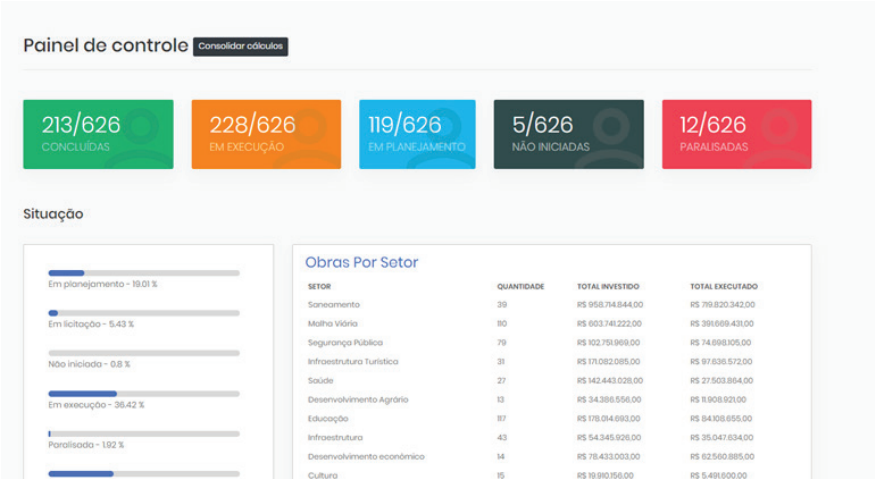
Painel de controle Consolidar cálculos

213/626
CONCLUÍDAS

228/626
EM EXECUÇÃO

119/626
EM PLANEJAMENTO

5/626
NÃO INICIADAS

12/626
PARALISADAS

Situação

Em planejamento - 19.01 %

Em licitação - 5.43 %

Não iniciada - 0.8 %

Em execução - 36.42 %

Paralisada - 1.92 %

Obras Por Setor

| SETOR | QUANTIDADE | TOTAL INVESTIDO | TOTAL EXECUTADO |
|---|---|---|---|
| Saneamento | 39 | R$ 958.714.844,00 | R$ 719.820.342,00 |
| Malha Viária | 110 | R$ 603.741.222,00 | R$ 391.669.431,00 |
| Segurança Pública | 79 | R$ 102.751.969,00 | R$ 74.698.105,00 |
| Infraestrutura Turística | 31 | R$ 171.082.085,00 | R$ 97.636.572,00 |
| Saúde | 27 | R$ 142.443.028,00 | R$ 27.503.864,00 |
| Desenvolvimento Agrário | 13 | R$ 34.386.556,00 | R$ 11.908.921,00 |
| Educação | 117 | R$ 178.014.693,00 | R$ 84.108.655,00 |
| Infraestrutura | 43 | R$ 54.345.926,00 | R$ 35.047.634,00 |
| Desenvolvimento econômico | 14 | R$ 78.433.003,00 | R$ 62.560.885,00 |
| Cultura | 15 | R$ 19.910.156,00 | R$ 5.491.600,00 |